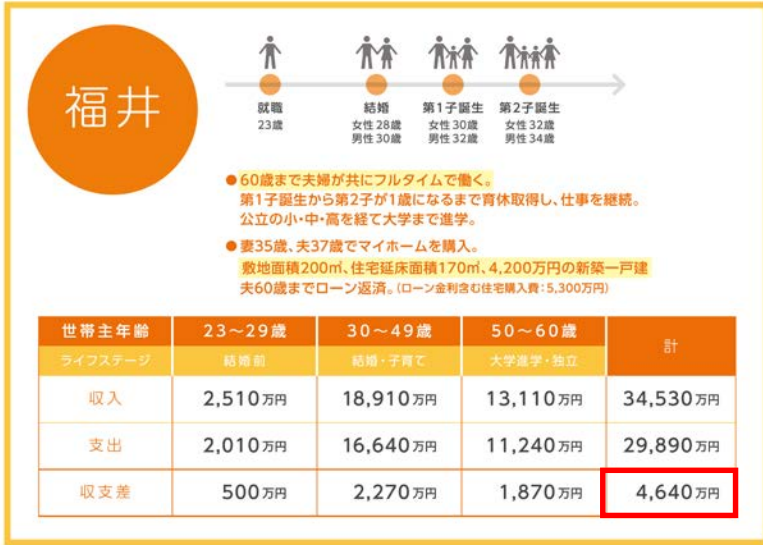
福井

就職
23歳

結婚
女性 28歳
男性 30歳

第1子誕生
女性 30歳
男性 32歳

第2子誕生
女性 32歳
男性 34歳

●60歳まで夫婦が共にフルタイムで働く。
第1子誕生から第2子が1歳になるまで育休取得し、仕事を継続。
公立の小・中・高を経て大学まで進学。

●妻35歳、夫37歳でマイホームを購入。
敷地面積200㎡、住宅延床面積170㎡、4,200万円の新築一戸建
夫60歳までローン返済。(ローン金利含む住宅購入費：5,300万円)

| 世帯主年齢 / ライフステージ | 23～29歳 / 結婚前 | 30～49歳 / 結婚・子育て | 50～60歳 / 大学進学・独立 | 計 |
|---|---|---|---|---|
| 収入 | 2,510万円 | 18,910万円 | 13,110万円 | 34,530万円 |
| 支出 | 2,010万円 | 16,640万円 | 11,240万円 | 29,890万円 |
| 収支差 | 500万円 | 2,270万円 | 1,870万円 | 4,640万円 |